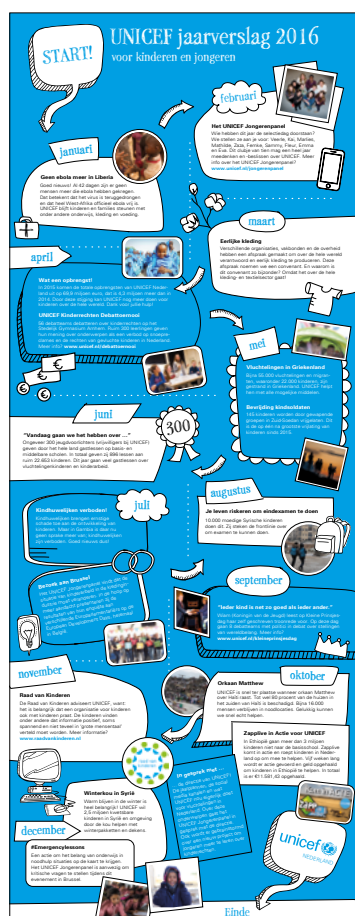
START!

UNICEF jaarverslag 2016

voor kinderen en jongeren

februari

januari

Geen ebola meer in Liberia

Goed nieuws! Al 42 dagen zijn er geen mensen meer die ebola hebben gekregen. Dat betekent dat het virus is teruggedrongen en dat heel West-Afrika officieel ebola vrij is. UNICEF blijft kinderen en families steunen met onder andere onderwijs, kleding en voeding.

Het UNICEF Jongerenpanel

Wie hebben dit jaar de selectiedag doorstaan? Wie stellen ze aan je voor: Veerle, Kai, Marlies, Mathilde, Zeze, Femke, Sammy, Fleur, Emma en Kas. Dit clubje van tien mag een heel jaar meedenken en -beslissen over UNICEF. Meer info over het UNICEF Jongerenpanel? www.unicef.nl/jongerenpanel

maart

Eerlijke kleding

Verschillende organisaties, vakbonden en de overheid hebben een afspraak gemaakt om over de hele wereld werkomstandigheden in de kledingindustrie te verbeteren. Daarbij worden ook de rechten van kinderen beschermd. Deze afspraak noemen we een convenant. En waarom is dit convenant zo belangrijk? Omdat het over de hele kleding- en textielsector gaat!

april

Wat een opbrengst!

In 2016 komen de totale opbrengsten van UNICEF Nederland uit op 66,9 miljoen euro, dat is 4,3 miljoen meer dan in 2014. Door deze stijging kan UNICEF nog meer doen voor kinderen over de hele wereld. Dank voor jullie hulp!

UNICEF Kinderrechten Debattoernooi

56 debatteams debatteren over kinderrechten op het Stedelijk Gymnasium Arnhem. Ruim 300 leerlingen geven hun mening over onderwerpen als een verbod op snoepreclame en de rechten van gevluchte kinderen in Nederland. Meer info: www.unicef.nl/debattoernooi

mei

Vluchtelingen in Griekenland

Bijna 50.000 vluchtelingen en migranten, waaronder 22.000 kinderen, zijn gestrand in Griekenland. UNICEF helpt hen met alle mogelijke middelen.

Bevrijding kindsoldaten

145 kinderen worden door gewapende groepen in Zuid-Soedan vrijgelaten. Dit is de op één na grootste vrijlating van kinderen sinds 2015.

juni

"Vandaag gaan we het hebben over ..."

Ongeveer 300 jeugdjournalisten (vluchtelingen bij UNICEF) geven door het hele land gastlessen op basis- en middelbare scholen. In totaal geven zij 896 lessen aan ruim 20.863 kinderen. Dit jaar gaan veel gastlessen over vluchtelingenkinderen en kinderarbeid.

300

juli

Kindhuwelijken verboden!

Kindhuwelijken brengen ernstige schade toe aan de ontwikkeling van kinderen. Meer in Gambia in één klap geen sprake meer van kindhuwelijken zijn verboden. Goed nieuws dus!

augustus

Je leven riskeren om eindexamen te doen

10.000 moedige Syrische kinderen doen dit. Zij steken de frontlinie over om examen te kunnen doen.

Bezoek aan Brussel

Het UNICEF Jongerenpanel reist naar Brussel om het Europees Parlement te bezoeken. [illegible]

september

"Ieder kind is net zo goed als ieder ander."

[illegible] www.unicef.nl/kinderprinsjesdag

november

oktober

Raad van Kinderen

De Raad van Kinderen adviseert UNICEF, want: het is belangrijk dat een organisatie voor kinderen ook met kinderen praat. De kinderen vinden onder andere dat informatie (advies), soms spannend en niet leuk is. Meer informatie? www.raadvankinderen.nl

Orkaan Matthew

UNICEF is snel ter plaatse wanneer orkaan Matthew over Haïti raast. Tot wel 80 procent van de huizen in het zuiden van Haïti is beschadigd. Bijna 16.000 mensen verblijven in noodlocaties. Gelukkig kunnen we snel echt helpen.

Zapplive in Actie voor UNICEF

In Ethiopië gaan meer dan 3 miljoen kinderen niet naar de basisschool. Zapplive komt in actie en roept kinderen in Nederland op om mee te helpen. Vijf weken lang wordt er actie gevoerd. Het geld wordt gebruikt om kinderen in Ethiopië te helpen. In totaal is er €11.581,42 opgehaald.

Winterkou in Syrië

Warm blijven in de winter is heel belangrijk! UNICEF wil 2,5 miljoen kwetsbare kinderen in Syrië en omgeving door de kou helpen met winterpakketten en dekens.

In gesprek met ...

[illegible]

december

#Emergencylessons

Een actie om het belang van onderwijs in noodsituaties op de kaart te krijgen. Het UNICEF Jongerenpanel is aanwezig om kritische vragen te stellen tijdens dit evenement in Brussel.

unicef NEDERLAND

Einde